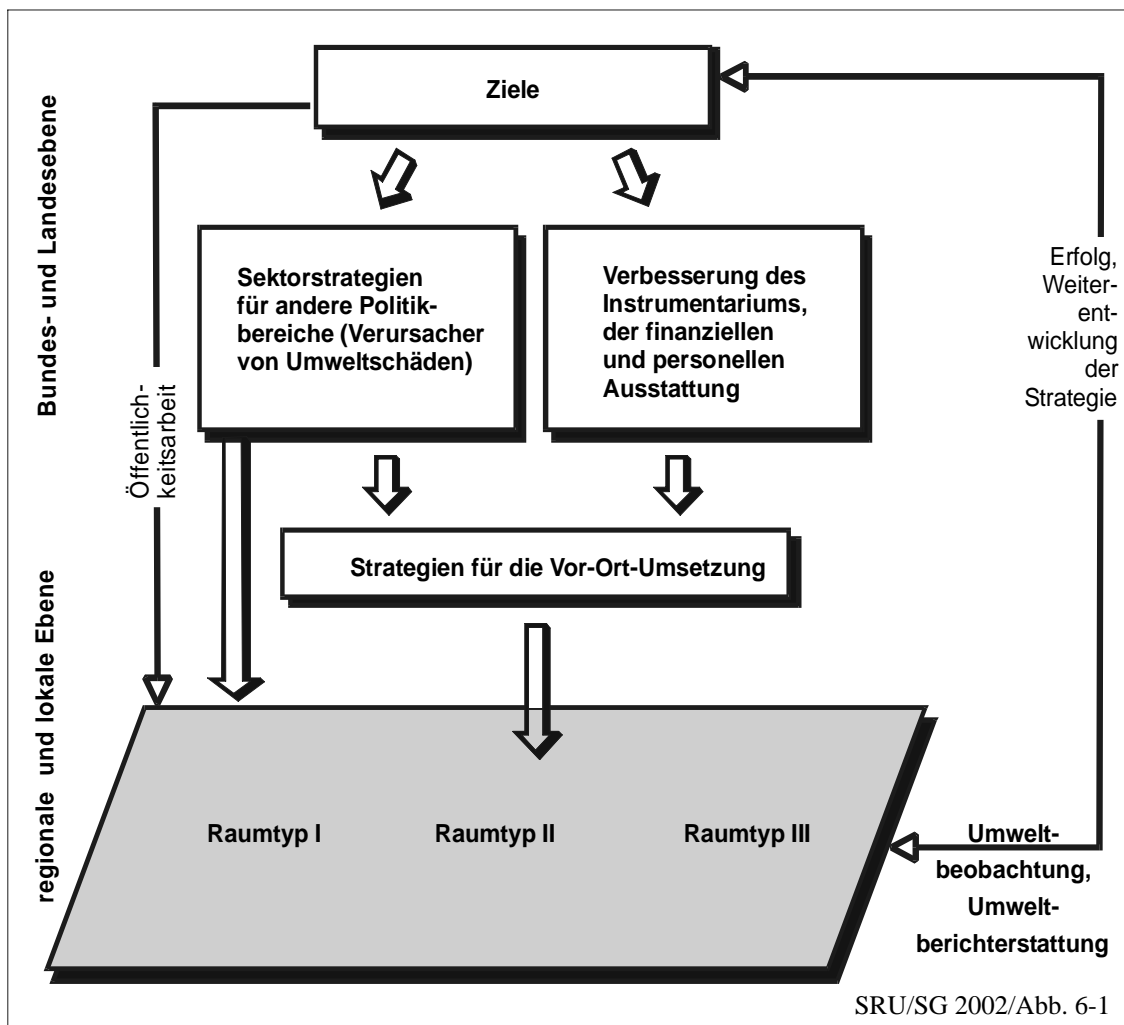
Bundes- und Landesebene

Ziele

Sektorstrategien für andere Politikbereiche (Verursacher von Umweltschäden)

Verbesserung des Instrumentariums, der finanziellen und personellen Ausstattung

Erfolg, Weiterentwicklung der Strategie

Öffentlichkeitsarbeit

Strategien für die Vor-Ort-Umsetzung

regionale und lokale Ebene

Raumtyp I

Raumtyp II

Raumtyp III

Umweltbeobachtung, Umweltberichterstattung

SRU/SG 2002/Abb. 6-1